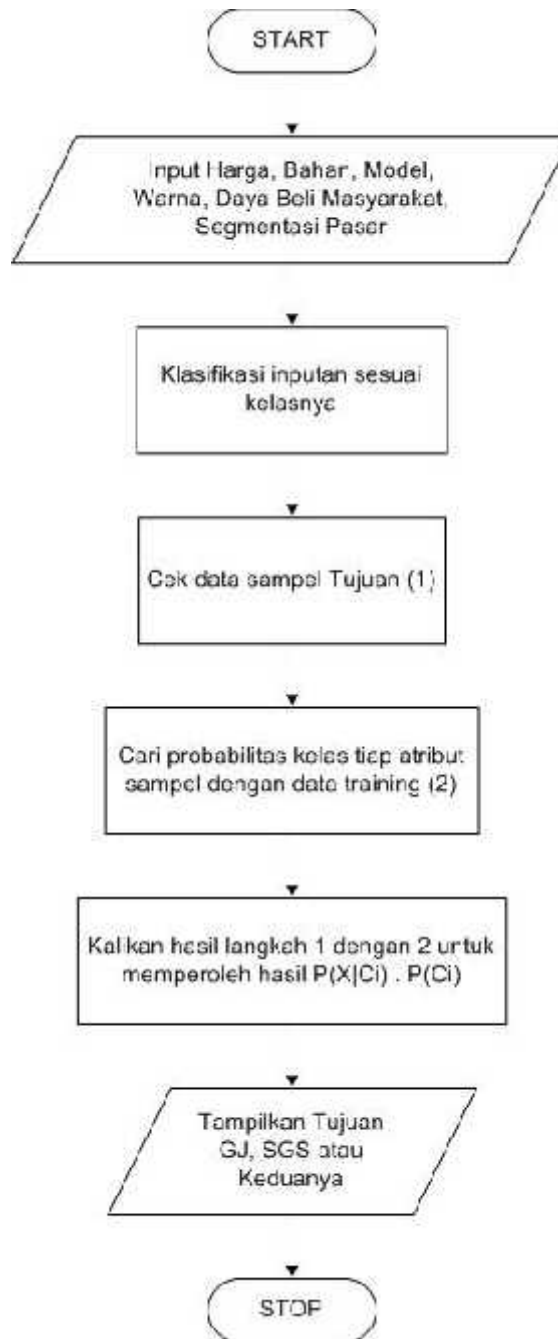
START

Input Harga, Bahan, Model, Warna, Daya Beli Masyarakat, Segmentasi Pasar

Klasifikasi inputan sesuai kelasnya

Cek data sampel Tujuan (1)

Cari probabilitas kelas tiap atribut sampel dengan data training (2)

Kalikan hasil langkah 1 dengan 2 untuk memperoleh hasil P(X|Ci) . P(Ci)

Tampilkan Tujuan GJ, SGS atau Keduanya

STOP